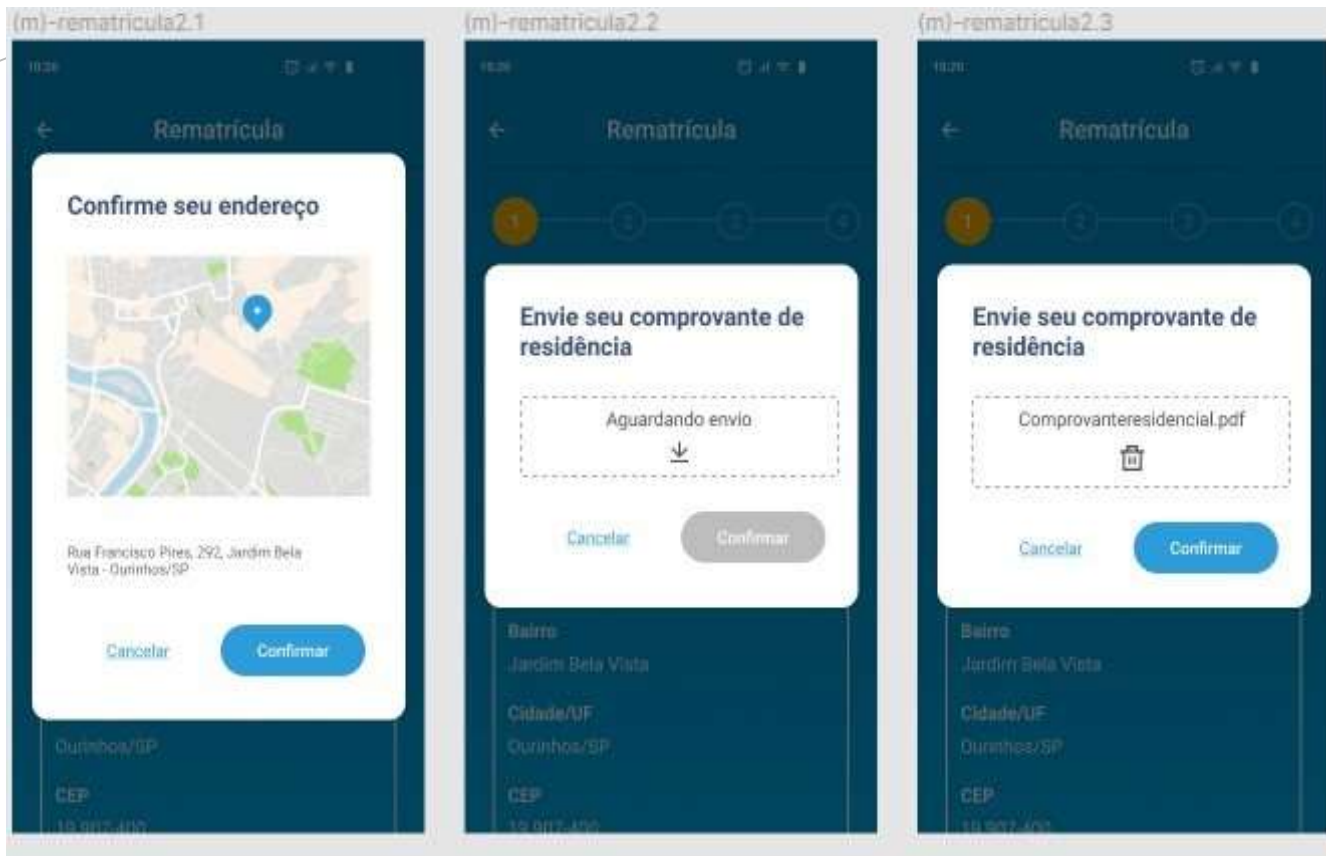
(m)-rematricula2.1

10:26

← Rematrícula

Confirme seu endereço

Rua Francisco Pires, 292, Jardim Bela Vista - Ourinhos/SP

Cancelar

Confirmar

Ourinhos/SP

CEP

19.907-400

(m)-rematricula2.2

10:26

← Rematrícula

1 2 3 4

Envie seu comprovante de residência

Aguardando envio

Cancelar

Confirmar

Bairro

Jardim Bela Vista

Cidade/UF

Ourinhos/SP

CEP

19.907-400

(m)-rematricula2.3

10:26

← Rematrícula

1 2 3 4

Envie seu comprovante de residência

Comprovanteresidencial.pdf

Cancelar

Confirmar

Bairro

Jardim Bela Vista

Cidade/UF

Ourinhos/SP

CEP

19.907-400